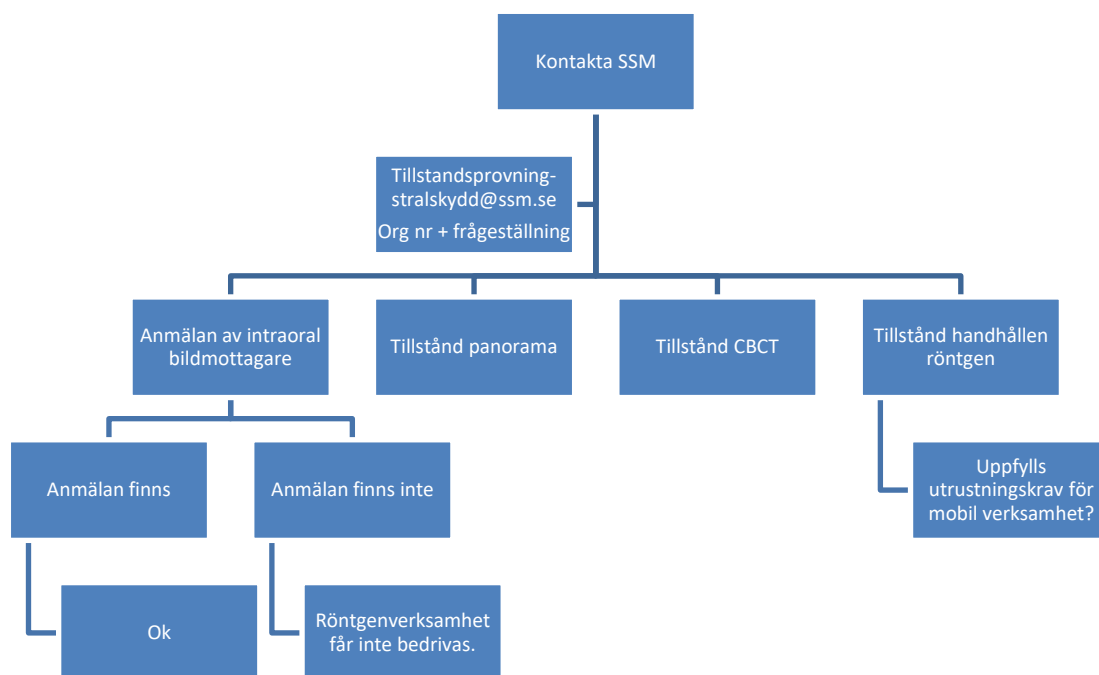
Kontakta SSM

Tillstandsprovning-stralskydd@ssm.se
Org nr + frågeställning

Anmälan av intraoral bildmottagare

Tillstånd panorama

Tillstånd CBCT

Tillstånd handhållen röntgen

Anmälan finns

Anmälan finns inte

Uppfylls utrustningskrav för mobil verksamhet?

Ok

Röntgenverksamhet får inte bedrivas.